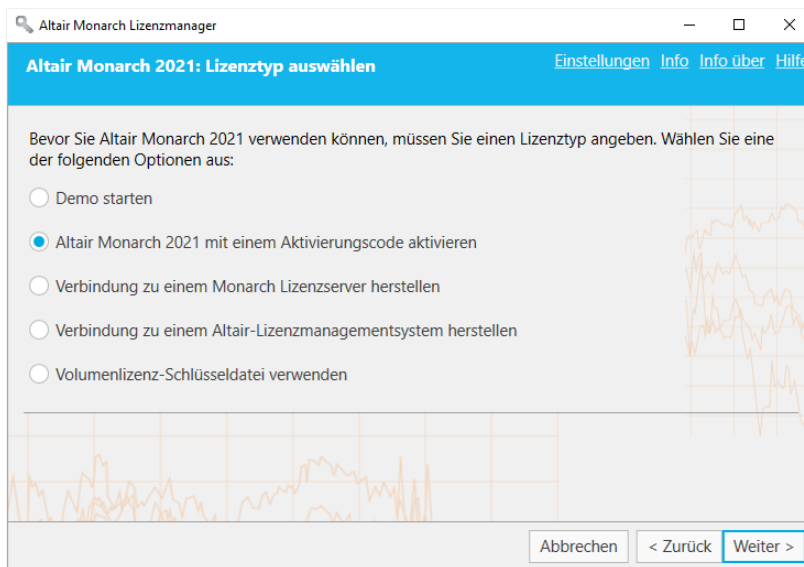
Altair Monarch Lizenzmanager

Altair Monarch 2021: Lizenztyp auswählen

Einstellungen Info Info über Hilfe

Bevor Sie Altair Monarch 2021 verwenden können, müssen Sie einen Lizenztyp angeben. Wählen Sie eine der folgenden Optionen aus:

Demo starten

Altair Monarch 2021 mit einem Aktivierungscode aktivieren

Verbindung zu einem Monarch Lizenzserver herstellen

Verbindung zu einem Altair-Lizenzmanagementsystem herstellen

Volumenlizenz-Schlüsseldatei verwenden

Abbrechen
< Zurück
Weiter >